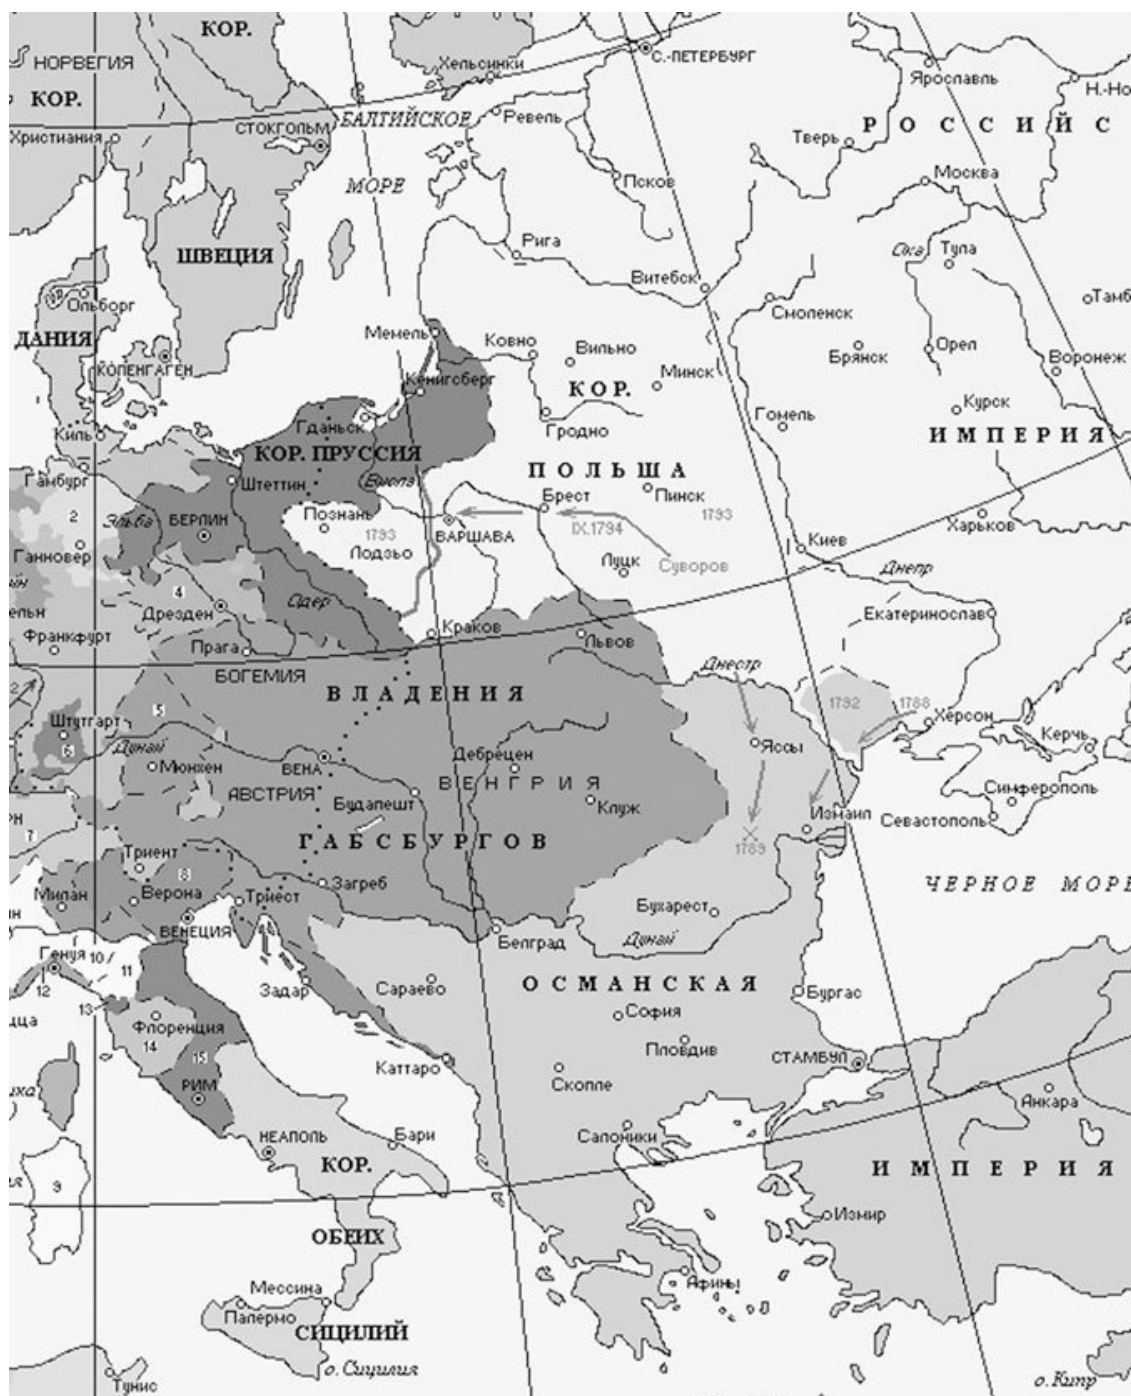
КОР.
НОРВЕГИЯ
КОР.
Христиания
СТОКГОЛЬМ
БАЛТИЙСКОЕ
МОРЕ
Хельсинки
С.-ПЕТЕРБУРГ
Ревель
Ярославль
Н.-Но
Р О С С И Й С
Тверь
Москва
Псков
ШВЕЦИЯ
Рига
Витебск
Ока
Тула
Тамб
Ольборг
ДАНИЯ
КОПЕНГАГЕН
Мемель
Ковно
Вильно
Смоленск
Брянск
Орел
Воронеж
Кенигсберг
Минск
КОР.
Курск
Гомель
Киль
Гданьск
Гродно
ИМПЕРИЯ
КОР. ПРУССИЯ
ПОЛЬША
Гамбург
Штеттин
Висла
Брест
Пинск
2
Эльба
БЕРЛИН
Познань
1793
ВАРШАВА
IX.1794
1793
Харьков
Ганновер
Лодзь
Луцк
Суворов
Киев
4
Днепр
Дрезден
Одер
Франкфурт
Прага
Краков
Екатеринослав
Львов
БОГЕМИЯ
Днестр
1792
1788
ВЛАДЕНИЯ
5
Штутгарт
Херсон
6
Дунай
Дебрецен
Яссы
Керчь
Мюнхен
ВЕНА
ВЕНГРИЯ
АВСТРИЯ
Будапешт
Клуж
Симферополь
Измаил
Севастополь
7
ГАБСБУРГОВ
1789
Триент
8
Загреб
ЧЕРНОЕ МОРЕ
Милан
Верона
Триест
Бухарест
ВЕНЕЦИЯ
Дунай
Белград
Генуя
10
11
12
13
Задар
Сараево
ОСМАНСКАЯ
Бургас
Флоренция
София
14
15
Пловдив
СТАМБУЛ
РИМ
Каттаро
Скопле
Анкара
НЕАПОЛЬ
Бари
Салоники
КОР.
ИМПЕРИЯ
9
Измир
ОБЕИХ
Мессина
Палермо
СИЦИЛИЙ
Афины
о. Сицилия
Тунис
о. Кипр